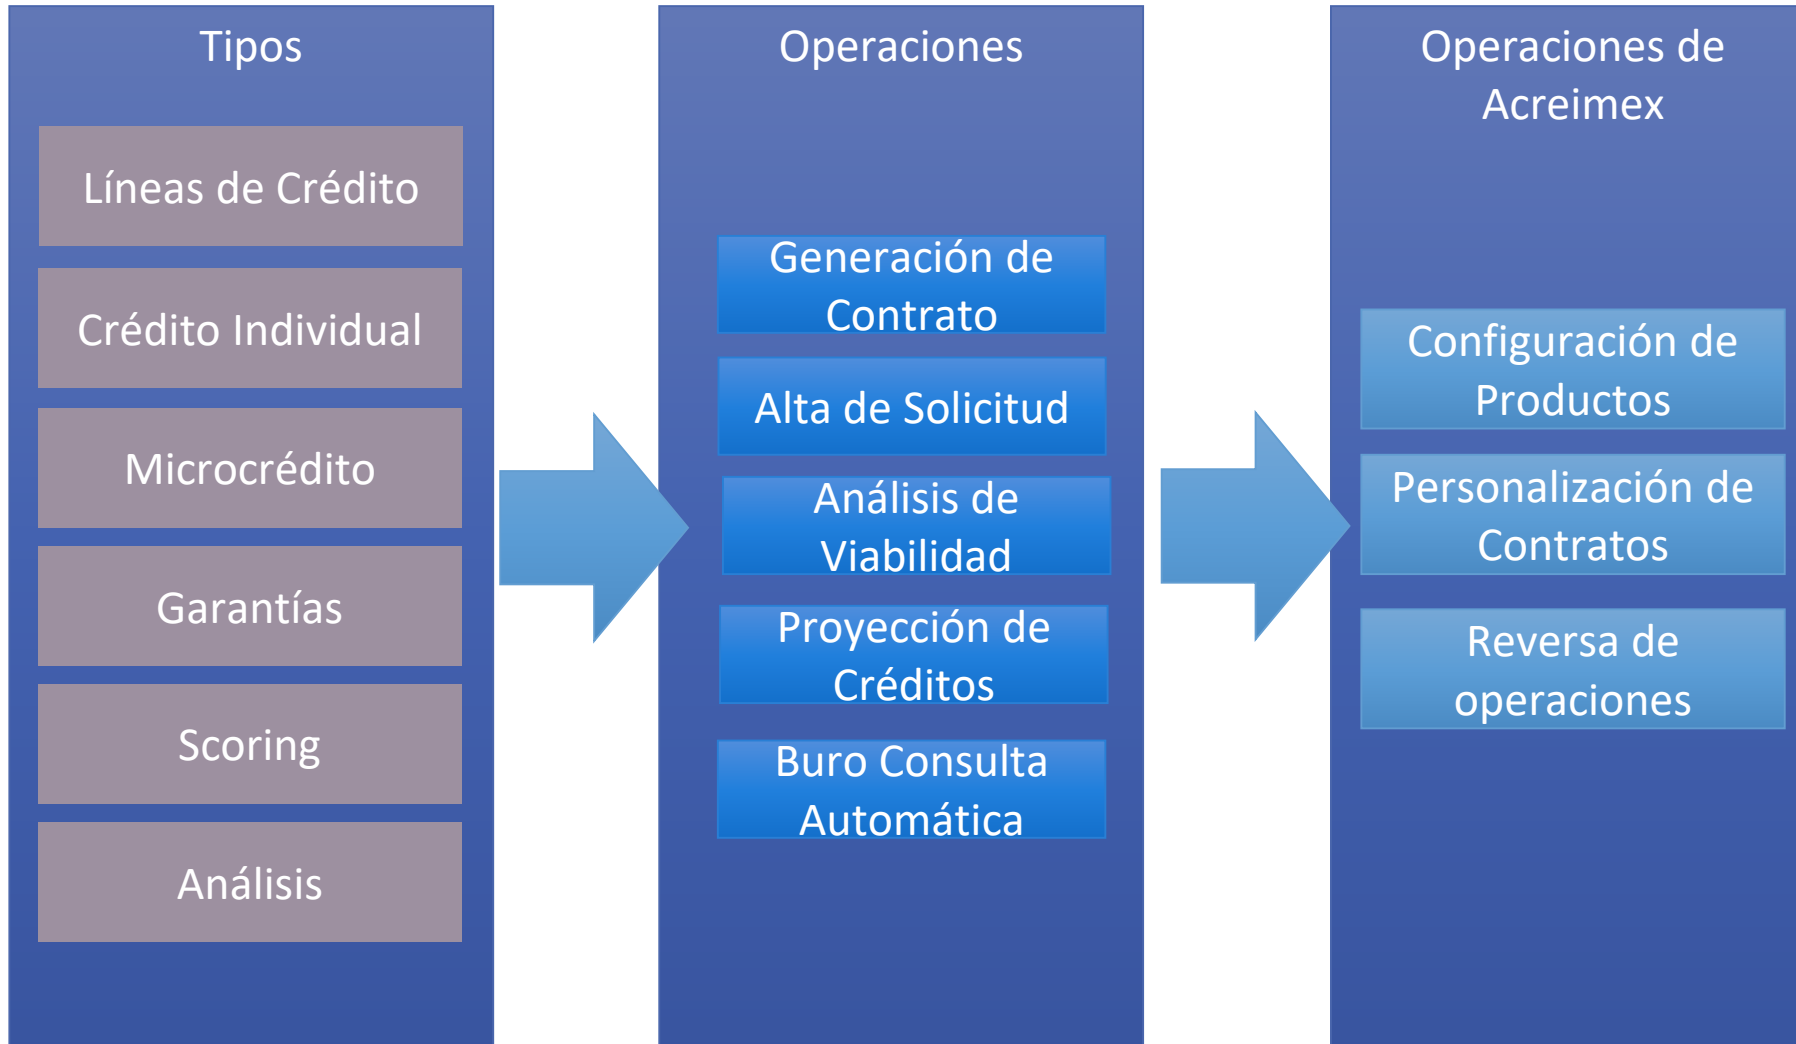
Tipos

Líneas de Crédito

Crédito Individual

Microcrédito

Garantías

Scoring

Análisis

Operaciones

Generación de Contrato

Alta de Solicitud

Análisis de Viabilidad

Proyección de Créditos

Buro Consulta Automática

Operaciones de Acreimex

Configuración de Productos

Personalización de Contratos

Reversa de operaciones